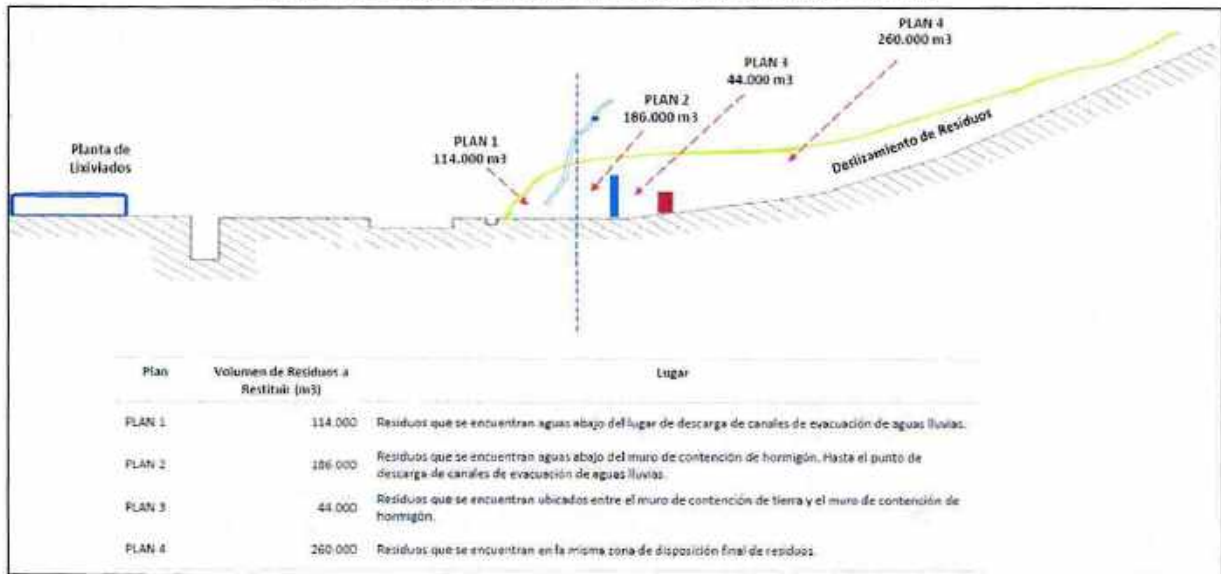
PLAN 4
260.000 m3

PLAN 3
44.000 m3

PLAN 2
186.000 m3

PLAN 1
114.000 m3

Planta de Lixiviados

Deslizamiento de Residuos

| Plan | Volumen de Residuos a Restituir (m3) | Lugar |
|---|---|---|
| PLAN 1 | 114.000 | Residuos que se encuentran aguas abajo del lugar de descarga de canales de evacuación de aguas lluvias. |
| PLAN 2 | 186.000 | Residuos que se encuentran aguas abajo del muro de contención de hormigón. Hasta el punto de descarga de canales de evacuación de aguas lluvias. |
| PLAN 3 | 44.000 | Residuos que se encuentran ubicados entre el muro de contención de tierra y el muro de contención de hormigón. |
| PLAN 4 | 260.000 | Residuos que se encuentran en la misma zona de disposición final de residuos. |